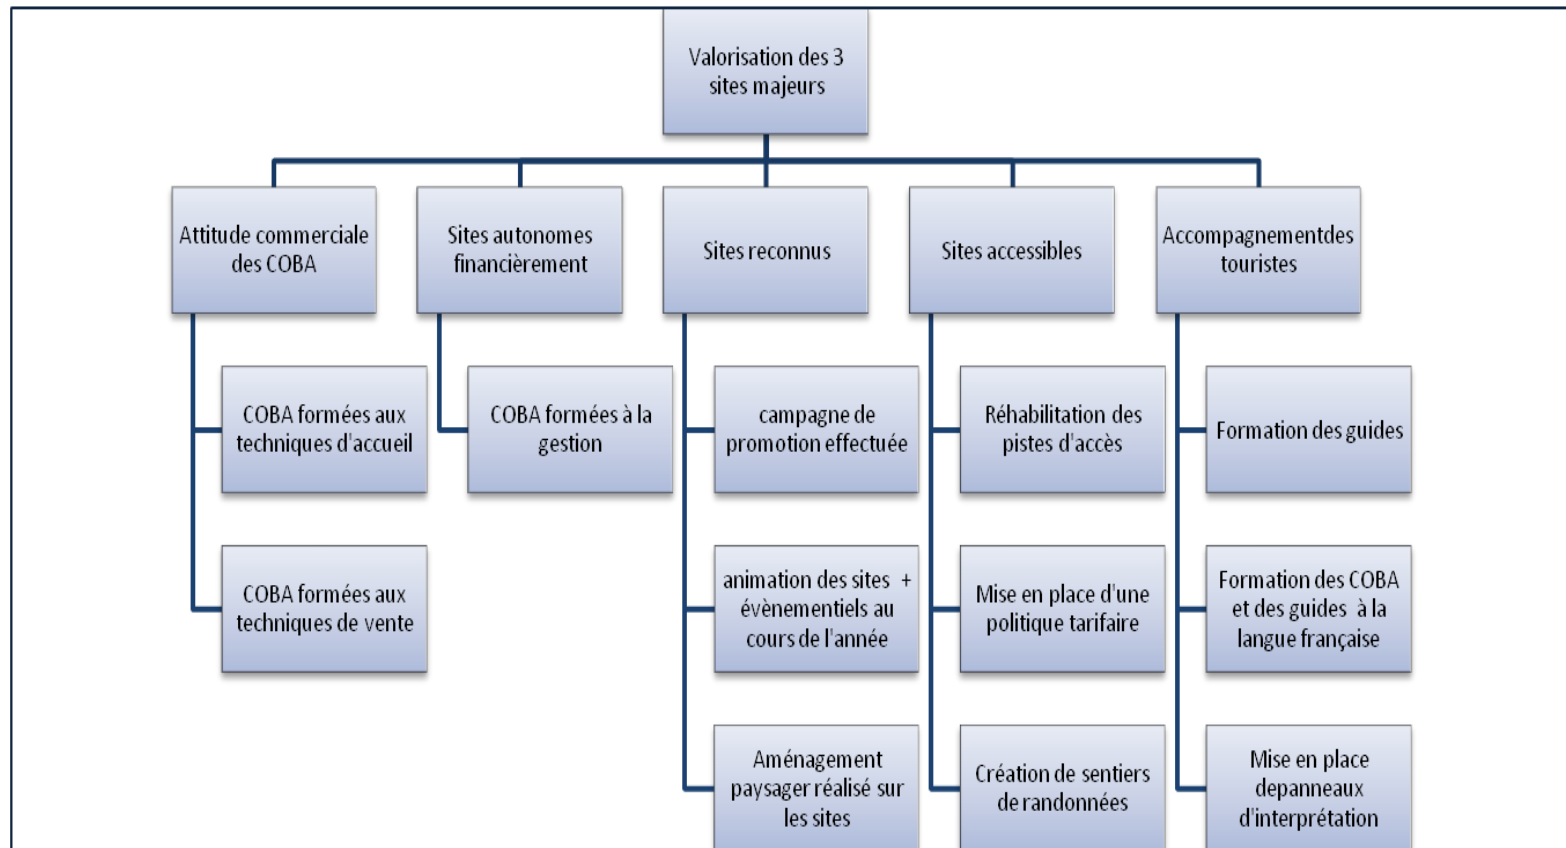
Valorisation des 3 sites majeurs

Attitude commerciale des COBA

COBA formées aux techniques d'accueil

COBA formées aux techniques de vente

Sites autonomes financièrement

COBA formées à la gestion

Sites reconnus

campagne de promotion effectuée

animation des sites + évènementiels au cours de l'année

Aménagement paysager réalisé sur les sites

Sites accessibles

Réhabilitation des pistes d'accès

Mise en place d'une politique tarifaire

Création de sentiers de randonnées

Accompagnementdes touristes

Formation des guides

Formation des COBA et des guides à la langue française

Mise en place depanneaux d'interprétation